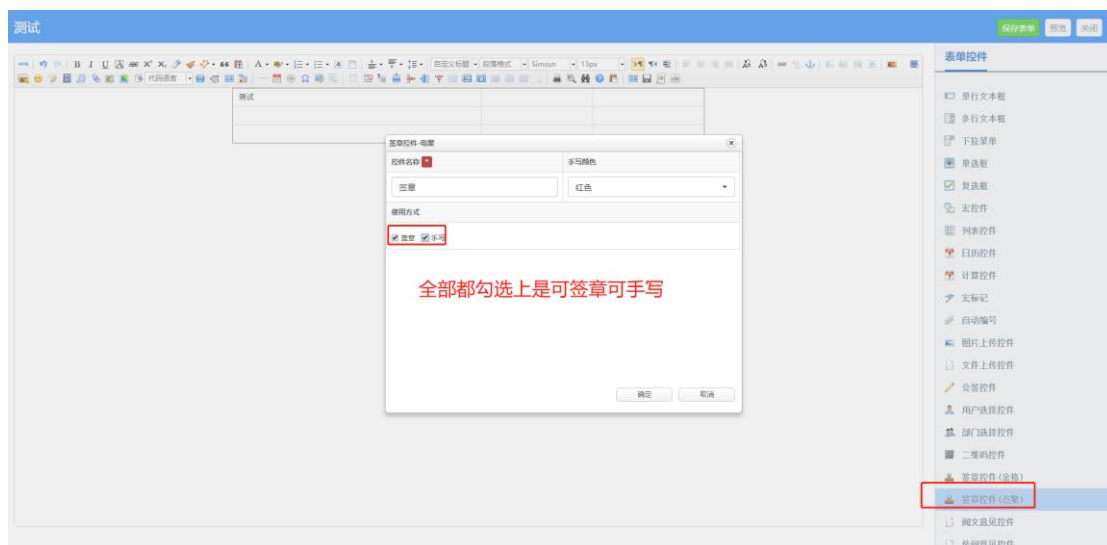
测试

保存表单 预览 关闭

自定义标题 段落格式 Simsun 13px

代码语言

测试

签章控件-电厘

控件名称

手写颜色

签章

红色

使用方式

签章 手写

全部都勾选上是可签章可手写

确定 取消

表单控件

单行文本框
多行文本框
下拉菜单
单选框
复选框
宏控件
列表控件
日历控件
计算控件
宏标记
自动编号
图片上传控件
文件上传控件
会签控件
用户选择控件
部门选择控件
二维码控件
签章控件(金格)
签章控件(点聚)
阅文意见控件
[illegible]